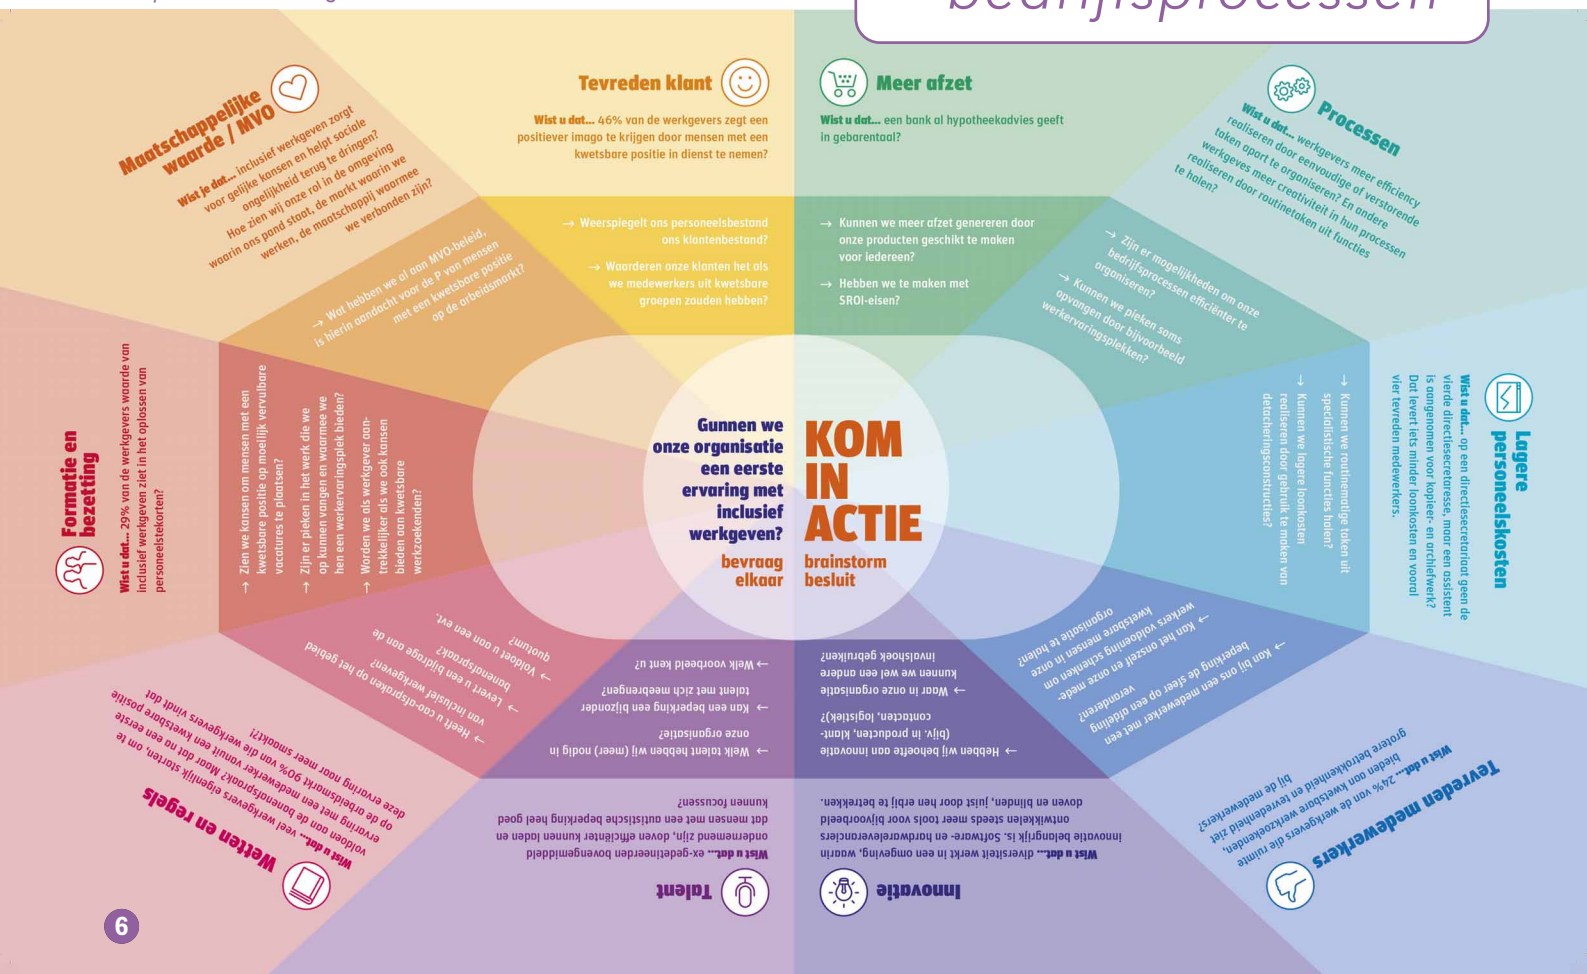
bedrijfsprocessen

Tevreden klant

Wist u dat... 46% van de werkgevers zegt een positiever imago te krijgen door mensen met een kwetsbare positie in dienst te nemen?

→ Weerspiegelt ons personeelsbestand ons klantenbestand?

→ Waarderen onze klanten het als we medewerkers uit kwetsbare groepen zouden hebben?

Meer afzet

Wist u dat... een bank al hypotheekadvies geeft in gebarentaal?

→ Kunnen we meer afzet genereren door onze producten geschikt te maken voor iedereen?

→ Hebben we te maken met SROI-eisen?

Processen

Wist u dat... werkgevers meer efficiency realiseren door eenvoudige of verstorende taken apart te organiseren? En andere werkgeves meer creativiteit in hun processen realiseren door routinetaken uit functies te halen?

→ Zijn er mogelijkheden om onze bedrijfsprocessen efficiënter te organiseren?

→ Kunnen we pieken soms opvangen door bijvoorbeeld werkervaringsplekken?

Lagere personeelskosten

Wist u dat... op een directiesecretariaat geen de vierde directiesecretaresse, maar een assistent is aangenomen voor kopieer- en archiefwerk? Dat levert iets minder loonkosten en vooral vier tevreden medewerkers.

→ Kunnen we routinematige taken uit specialistische functies halen?

→ Kunnen we lagere loonkosten realiseren door gebruik te maken van detacheringsconstructies?

Tevreden medewerkers

Wist u dat... 24% van de werkgevers die ruimte bieden aan kwetsbare werkzoekenden ziet grotere betrokkenheid en tevredenheid bij de medewerkers?

→ Kan bij ons een medewerker met een beperking de sfeer op een afdeling veranderen?

→ Kan het onszelf voldoening schenken om onze medewerkers mensen in onze organisatie te helpen?

Innovatie

Wist u dat... diversiteit werkt in een omgeving, waarin innovatie belangrijk is. Software- en hardwareleveranciers ontwikkelen steeds meer tools voor bijvoorbeeld doven en blinden, juist door hen erbij te betrekken.

→ Hebben wij behoefte aan innovatie (bijv. in producten, klantcontacten, logistiek)?

→ Waar in onze organisatie kunnen we wel een andere invalshoek gebruiken?

Talent

Wist u dat... ex-gedetineerden bovengemiddeld ondernemend zijn, doven efficiënter kunnen laden en dat mensen met een autistische beperking heel goed kunnen focussen?

→ Welk talent hebben wij (meer) nodig in onze organisatie?

→ Kan een beperking een bijzonder talent met zich meebrengen?

→ Welk voorbeeld kent u?

Wetten en regels

Wist u dat... veel werkgevers eigenlijk starten, om te voldoen aan de banenafspraak? Maar dat na een eerste ervaring met een werknemer vanuit een kwetsbare positie de arbeidsmarkt 90% van die werkgevers vindt dat deze ervaring naar meer smaakt!

→ Voldoet u (ook) aan uw quotum?

→ Levert u een bijdrage aan de banenafspraak?

→ Heeft u een cao-afspraken op het gebied van inclusief werkgeven?

Formatie en bezetting

Wist u dat... 29% van de werkgevers waarde van inclusief werkgeven ziet in het oplossen van personeelstekorten?

→ Zien we kansen om mensen met een kwetsbare positie op moeilijk vervulbare vacatures te plaatsen?

→ Zijn er pieken in het werk die we op kunnen vangen en waarmee we hen een werkervaringsplek bieden?

→ Worden we als werkgever aantrekkelijker als we ook kansen bieden aan kwetsbare werkzoekenden?

Maatschappelijke waarde / MVO

Wist je dat... inclusief werkgeven zorgt voor gelijke kansen en helpt sociale ongelijkheid terug te dringen? Hoe zien wij onze rol in de omgeving waarin ons pand staat, de markt waarin we werken, de maatschappij waarmee we verbonden zijn?

→ Wat hebben we al aan MVO-beleid, is hierin aandacht voor de P van mensen met een kwetsbare positie op de arbeidsmarkt?

Gunnen we onze organisatie een eerste ervaring met inclusief werkgeven?

KOM IN ACTIE

bevraag elkaar

brainstorm besluit

6